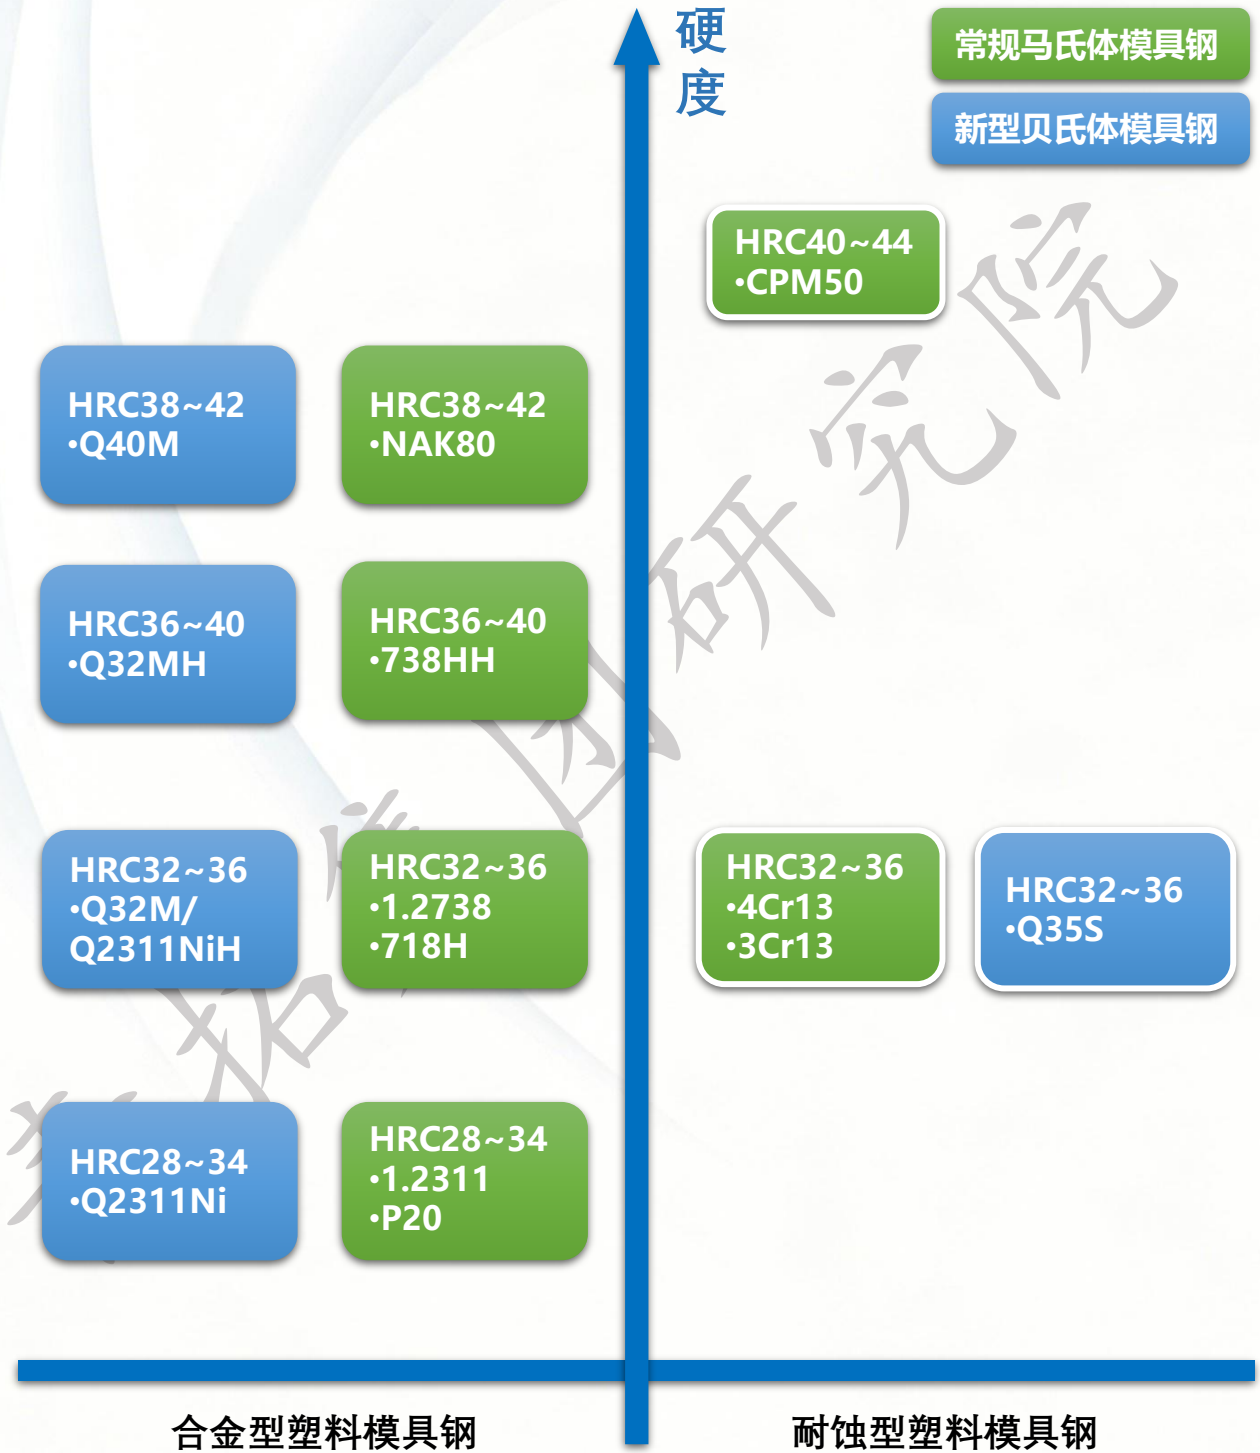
硬度

常规马氏体模具钢
新型贝氏体模具钢

HRC40~44
•CPM50

HRC38~42
•Q40M

HRC38~42
•NAK80

HRC36~40
•Q32MH

HRC36~40
•738HH

HRC32~36
•Q32M/
Q2311NiH

HRC32~36
•1.2738
•718H

HRC32~36
•4Cr13
•3Cr13

HRC32~36
•Q35S

HRC28~34
•Q2311Ni

HRC28~34
•1.2311
•P20

合金型塑料模具钢

耐蚀型塑料模具钢

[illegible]拓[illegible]团研究院